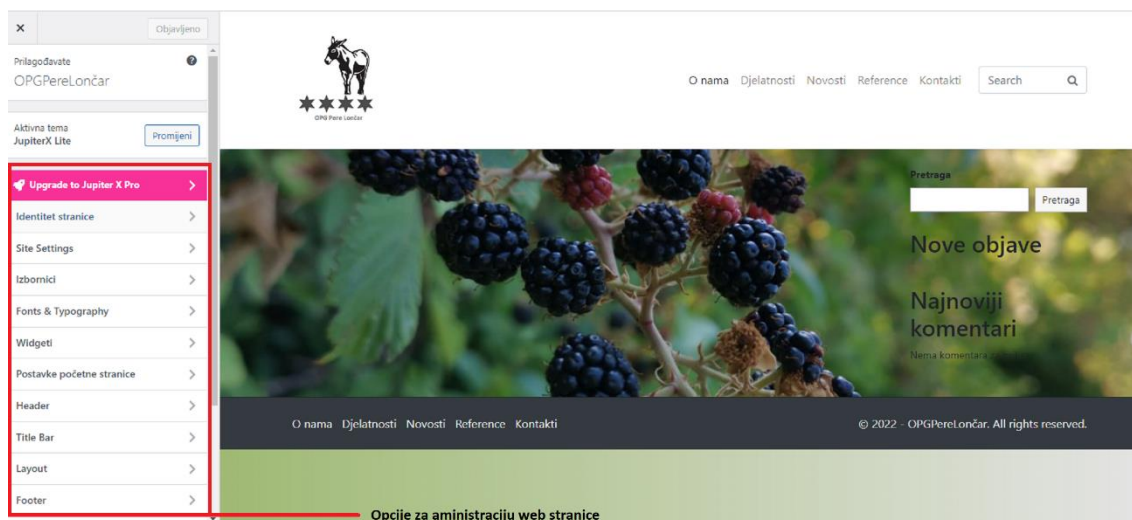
×
Objavljeno

Prilagođavate
OPGPereLončar

Aktivna tema
JupiterX Lite
Promijeni

Upgrade to Jupiter X Pro
Identitet stranice
Site Settings
Izbornici
Fonts & Typography
Widgeti
Postavke početne stranice
Header
Title Bar
Layout
Footer

OPG Pere Lončar

O nama Djelatnosti Novosti Reference Kontakti Search

Pretraga
Pretraga

Nove objave

Najnoviji komentari

Nema komentara

O nama Djelatnosti Novosti Reference Kontakti

© 2022 - OPGPereLončar. All rights reserved.

Opcije za aministraciju web stranice